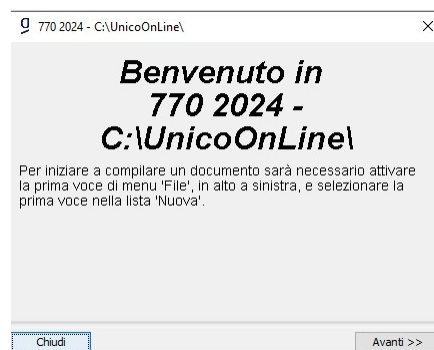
g 770 2024 - C:\UnicoOnLine\

×

Benvenuto in 770 2024 - C:\UnicoOnLine\

Per iniziare a compilare un documento sarà necessario attivare la prima voce di menu 'File', in alto a sinistra, e selezionare la prima voce nella lista 'Nuova'.

Chiudi

Avanti >>